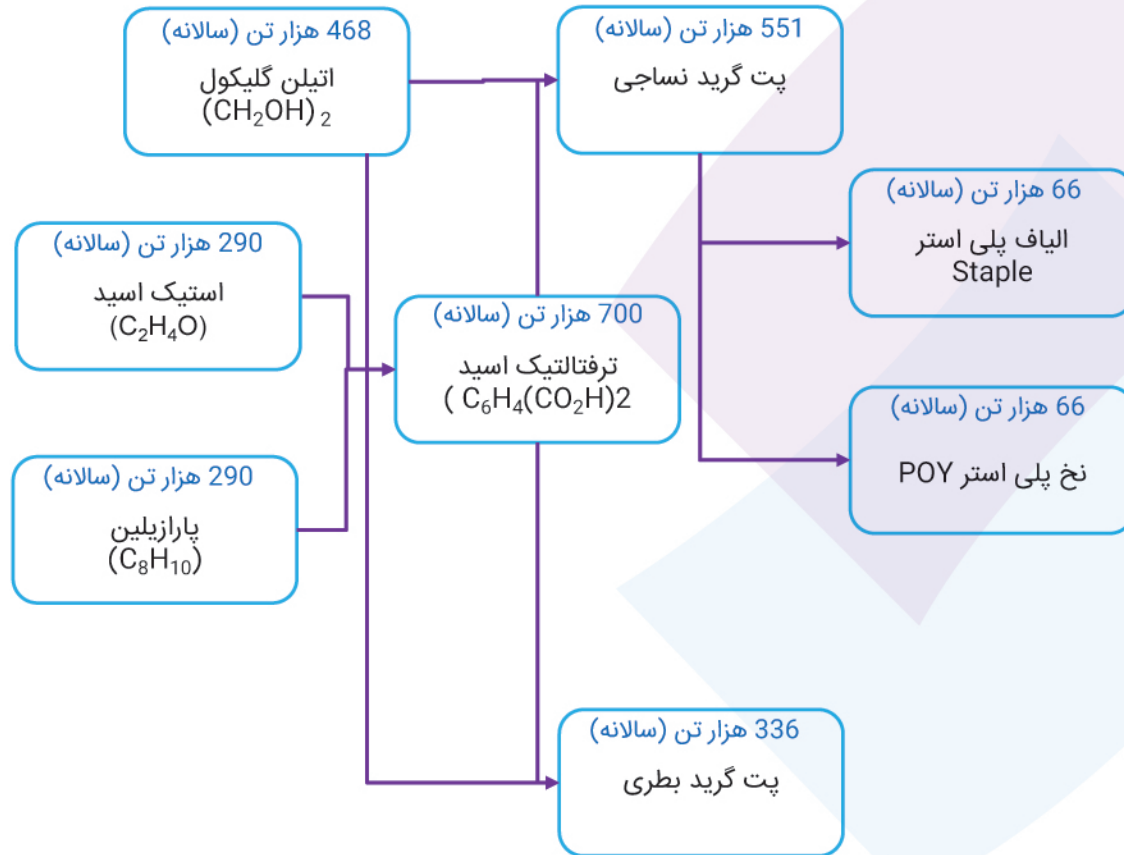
468 هزار تن (سالانه)
اتیلن گلیکول
$(CH_2OH)_2$

551 هزار تن (سالانه)
پت گرید نساجی

66 هزار تن (سالانه)
الیاف پلی استر
Staple

290 هزار تن (سالانه)
استیک اسید
$(C_2H_4O)$

700 هزار تن (سالانه)
ترفتالتیک اسید
$( C_6H_4(CO_2H)2$

66 هزار تن (سالانه)
نخ پلی استر POY

290 هزار تن (سالانه)
پارازیلین
$(C_8H_{10})$

336 هزار تن (سالانه)
پت گرید بطری